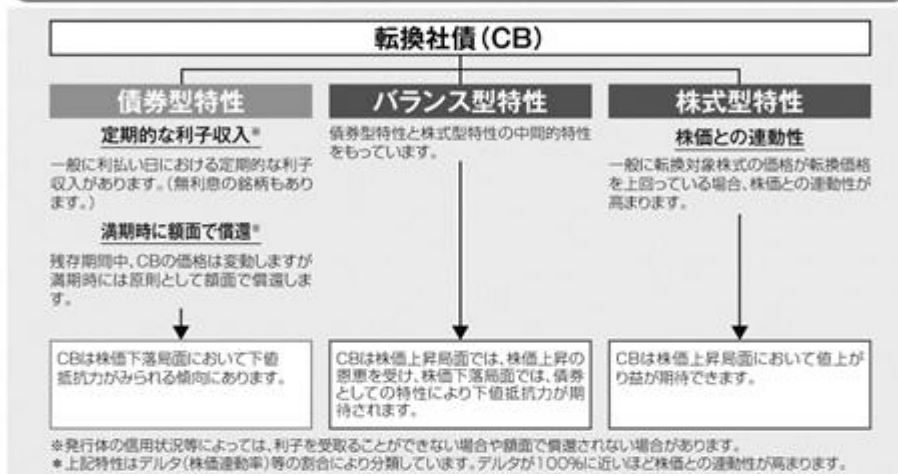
転換社債(CB)

債券型特性

定期的な利子収入※

一般に利払い日における定期的な利子収入があります。(無利息の銘柄もあります。)

満期時に額面で償還※

残存期間中、CBの価格は変動しますが満期時には原則として額面で償還します

CBは株価下落局面において下値抵抗力がみられる傾向にあります。

バランス型特性

債券型特性と株式型特性の中間的特性をもっています。

CBは株価上昇局面では、株価上昇の恩恵を受け、株価下落局面では、債券としての特性により下値抵抗力が期待されます。

株式型特性

株価との連動性

一般に転換対象株式の価格が転換価格を上回っている場合、株価との連動性が高まります。

CBは株価上昇局面において値上がり益が期待できます。

※発行体の信用状況等によっては、利子を受取ることができない場合や額面で償還されない場合があります。
＊上記特性はデルタ(株価連動率)等の割合により分類しています。デルタが100%に近いほど株価との連動性が高まります。